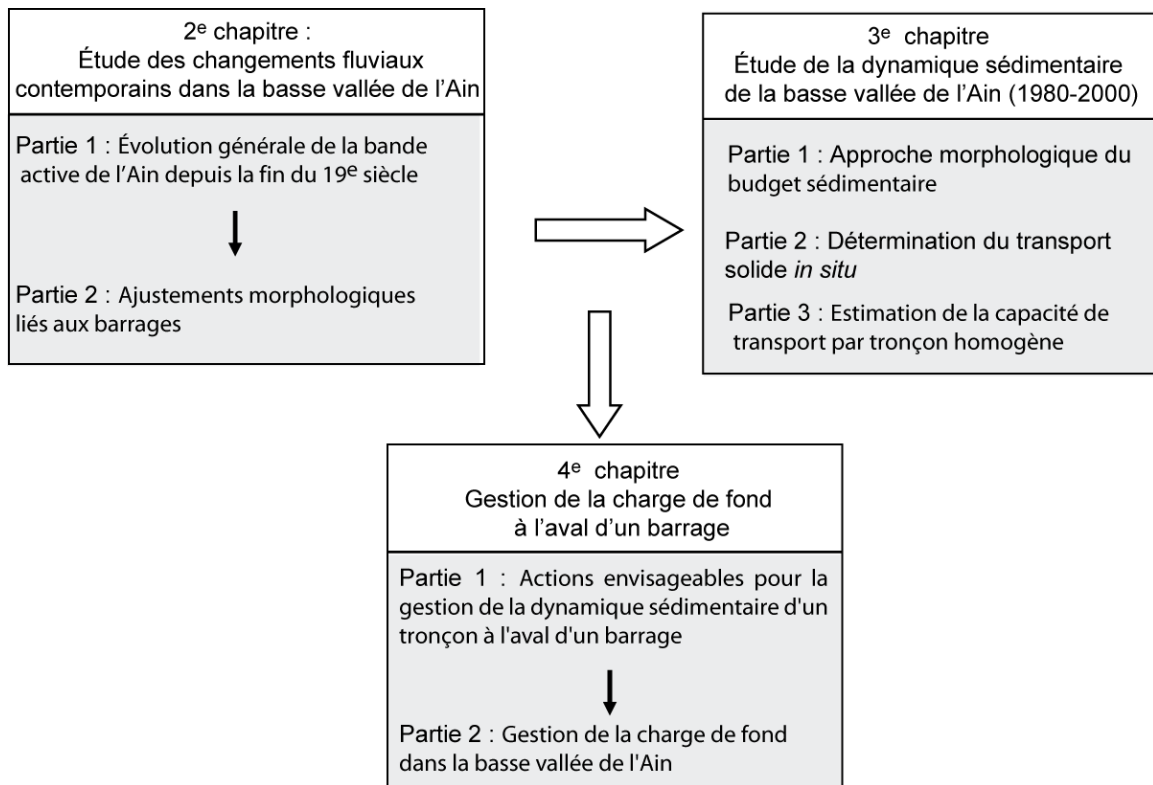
2$^{e}$ chapitre :
Étude des changements fluviaux contemporains dans la basse vallée de l'Ain

Partie 1 : Évolution générale de la bande active de l'Ain depuis la fin du 19$^{e}$ siècle

Partie 2 : Ajustements morphologiques liés aux barrages

3$^{e}$ chapitre
Étude de la dynamique sédimentaire de la basse vallée de l'Ain (1980-2000)

Partie 1 : Approche morphologique du budget sédimentaire

Partie 2 : Détermination du transport solide *in situ*

Partie 3 : Estimation de la capacité de transport par tronçon homogène

4$^{e}$ chapitre
Gestion de la charge de fond à l'aval d'un barrage

Partie 1 : Actions envisageables pour la gestion de la dynamique sédimentaire d'un tronçon à l'aval d'un barrage

Partie 2 : Gestion de la charge de fond dans la basse vallée de l'Ain